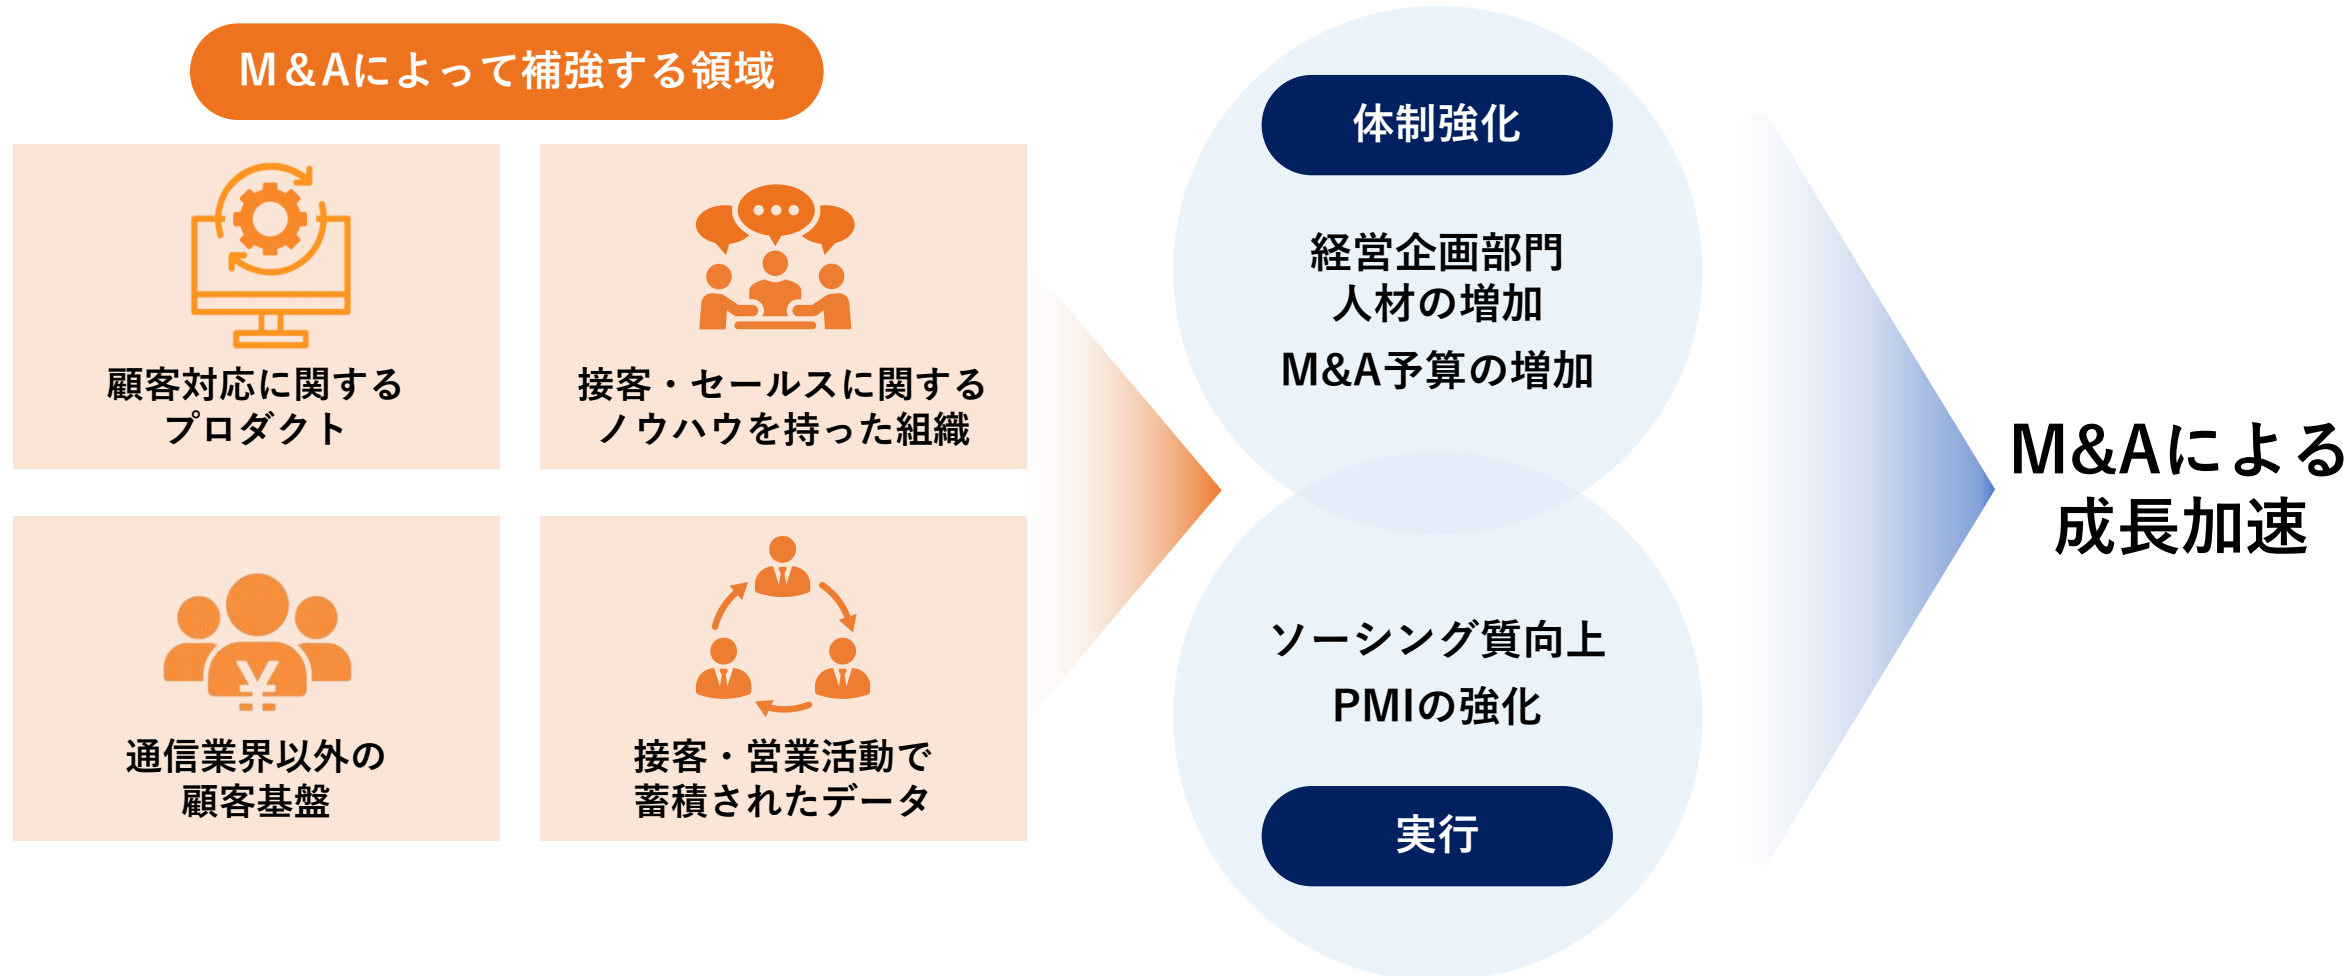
M＆Aによって補強する領域

顧客対応に関するプロダクト

接客・セールスに関するノウハウを持った組織

通信業界以外の顧客基盤

¥

接客・営業活動で蓄積されたデータ

体制強化

経営企画部門
人材の増加
M&A予算の増加

ソーシング質向上
PMIの強化

実行

M&Aによる成長加速